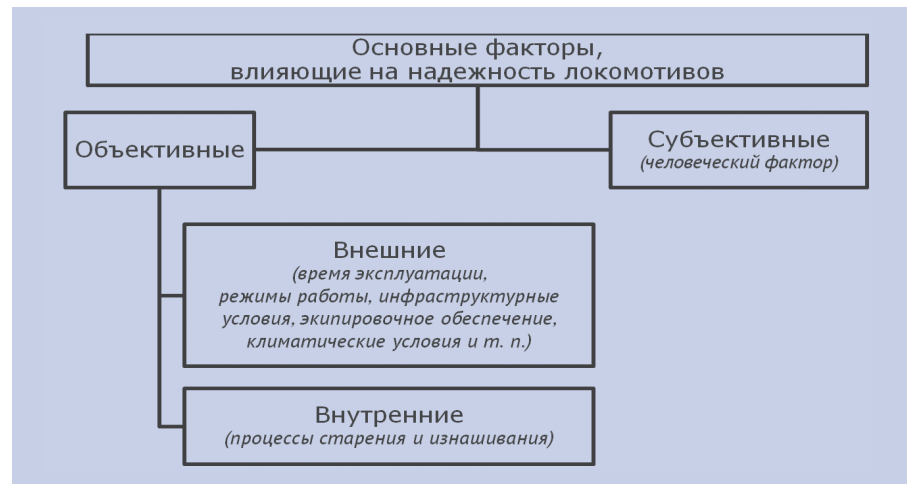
Основные факторы, влияющие на надежность локомотивов

Объективные

Субъективные
(человеческий фактор)

Внешние
(время эксплуатации, режимы работы, инфраструктурные условия, экипировочное обеспечение, климатические условия и т. п.)

Внутренние
(процессы старения и изнашивания)